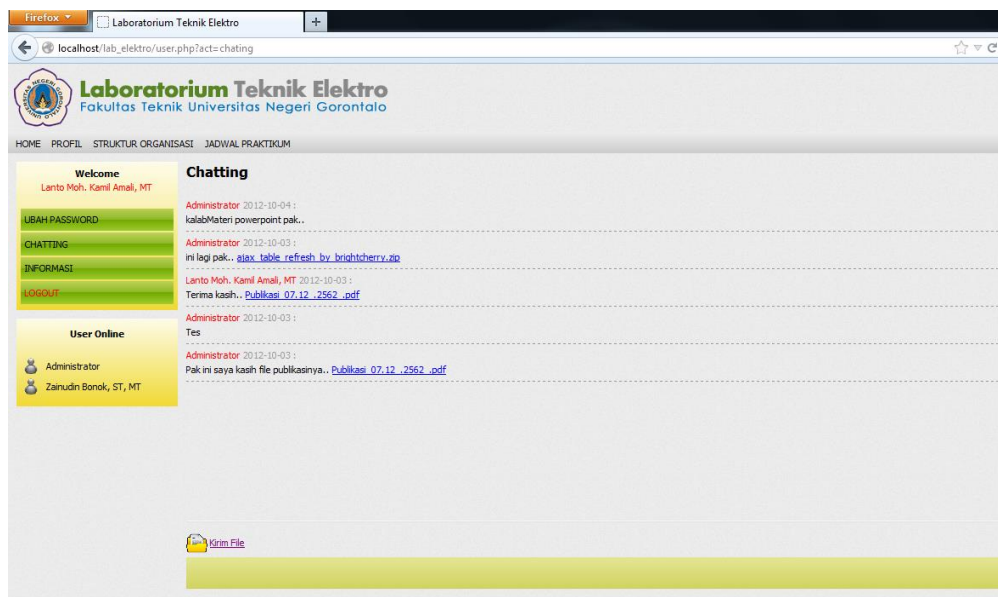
Firefox

Laboratorium Teknik Elektro

+

localhost/lab_elektro/user.php?act=chating

Laboratorium Teknik Elektro
Fakultas Teknik Universitas Negeri Gorontalo

HOME PROFIL STRUKTUR ORGANISASI JADWAL PRAKTIKUM

Welcome
Lanto Moh. Kamil Amali, MT

UBAH PASSWORD
CHATTING
INFORMASI
LOGOUT

User Online

Administrator
Zainudin Bonok, ST, MT

Chatting

Administrator 2012-10-04 :
kalabMateri powerpoint pak..

Administrator 2012-10-03 :
ini lagi pak.. ajax_table_refresh_by_brightcherry.zip

Lanto Moh. Kamil Amali, MT 2012-10-03 :
Terima kasih.. Publikasi_07.12_.2562_.pdf

Administrator 2012-10-03 :
Tes

Administrator 2012-10-03 :
Pak ini saya kasih file publikasinya.. Publikasi_07.12_.2562_.pdf

Kirim File